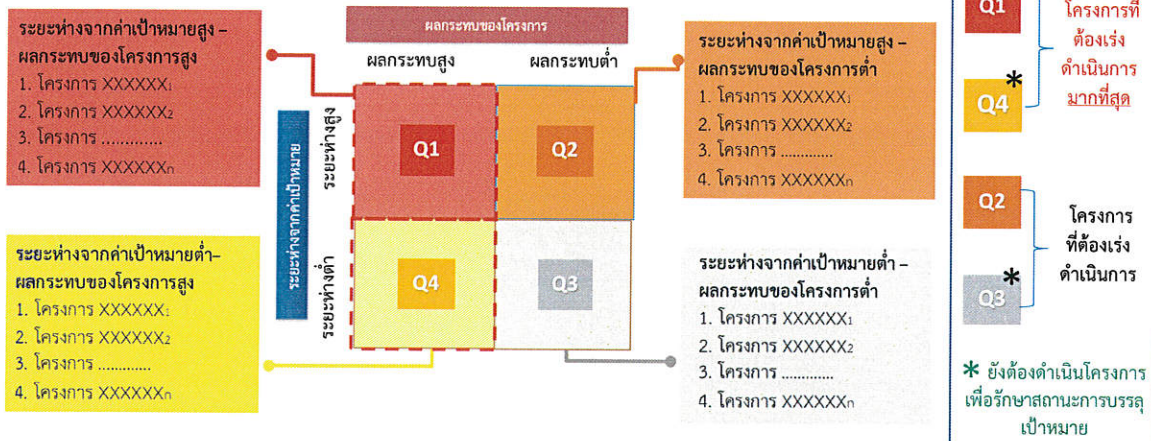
ระยะห่างจากค่าเป้าหมายสูง – ผลกระทบของโครงการสูง
1. โครงการ XXXXXX$_1$
2. โครงการ XXXXXX$_2$
3. โครงการ ............
4. โครงการ XXXXXX$_n$

ผลกระทบของโครงการ
ผลกระทบสูง
ผลกระทบต่ำ

ระยะห่างจากค่าเป้าหมาย
ระยะห่างสูง
ระยะห่างต่ำ

Q1
Q2
Q4
Q3

ระยะห่างจากค่าเป้าหมายสูง – ผลกระทบของโครงการต่ำ
1. โครงการ XXXXXX$_1$
2. โครงการ XXXXXX$_2$
3. โครงการ ............
4. โครงการ XXXXXX$_n$

ระยะห่างจากค่าเป้าหมายต่ำ– ผลกระทบของโครงการสูง
1. โครงการ XXXXXX$_1$
2. โครงการ XXXXXX$_2$
3. โครงการ ............
4. โครงการ XXXXXX$_n$

ระยะห่างจากค่าเป้าหมายต่ำ – ผลกระทบของโครงการต่ำ
1. โครงการ XXXXXX$_1$
2. โครงการ XXXXXX$_2$
3. โครงการ ............
4. โครงการ XXXXXX$_n$

Q1
Q4 *
โครงการที่ต้องเร่งดำเนินการมากที่สุด

Q2
Q3 *
โครงการที่ต้องเร่งดำเนินการ

* ยังต้องดำเนินโครงการเพื่อรักษาสถานะการบรรลุเป้าหมาย